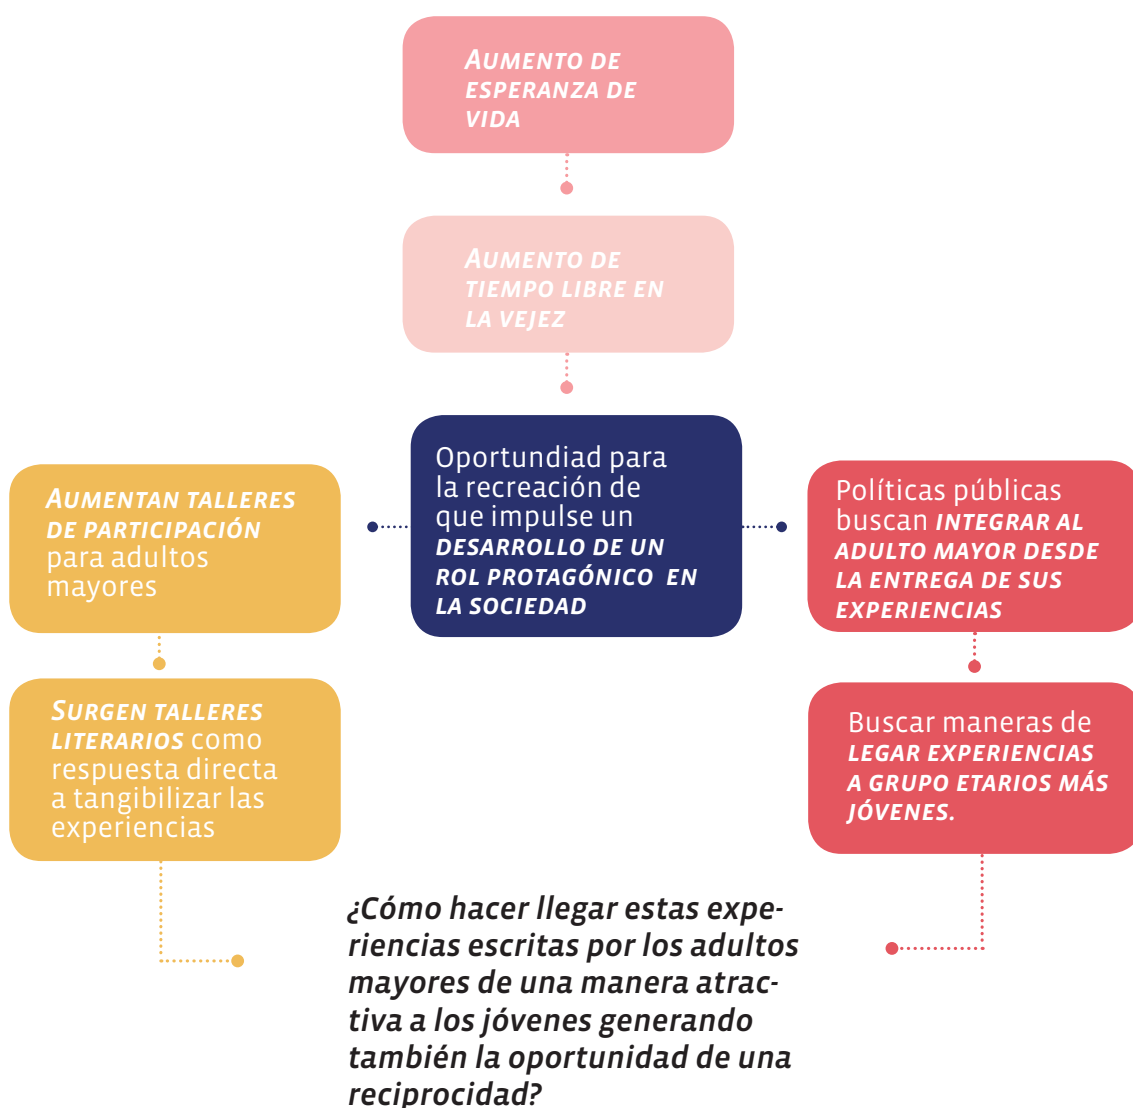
AUMENTO DE ESPERANZA DE VIDA

AUMENTO DE TIEMPO LIBRE EN LA VEJEZ

AUMENTAN TALLERES DE PARTICIPACIÓN para adultos mayores

Oportundiad para la recreación de que impulse un DESARROLLO DE UN ROL PROTAGÓNICO EN LA SOCIEDAD

Políticas públicas buscan INTEGRAR AL ADULTO MAYOR DESDE LA ENTREGA DE SUS EXPERIENCIAS

SURGEN TALLERES LITERARIOS como respuesta directa a tangibilizar las experiencias

Buscar maneras de LEGAR EXPERIENCIAS A GRUPO ETARIOS MÁS JÓVENES.

¿Cómo hacer llegar estas experiencias escritas por los adultos mayores de una manera atractiva a los jóvenes generando también la oportunidad de una reciprocidad?